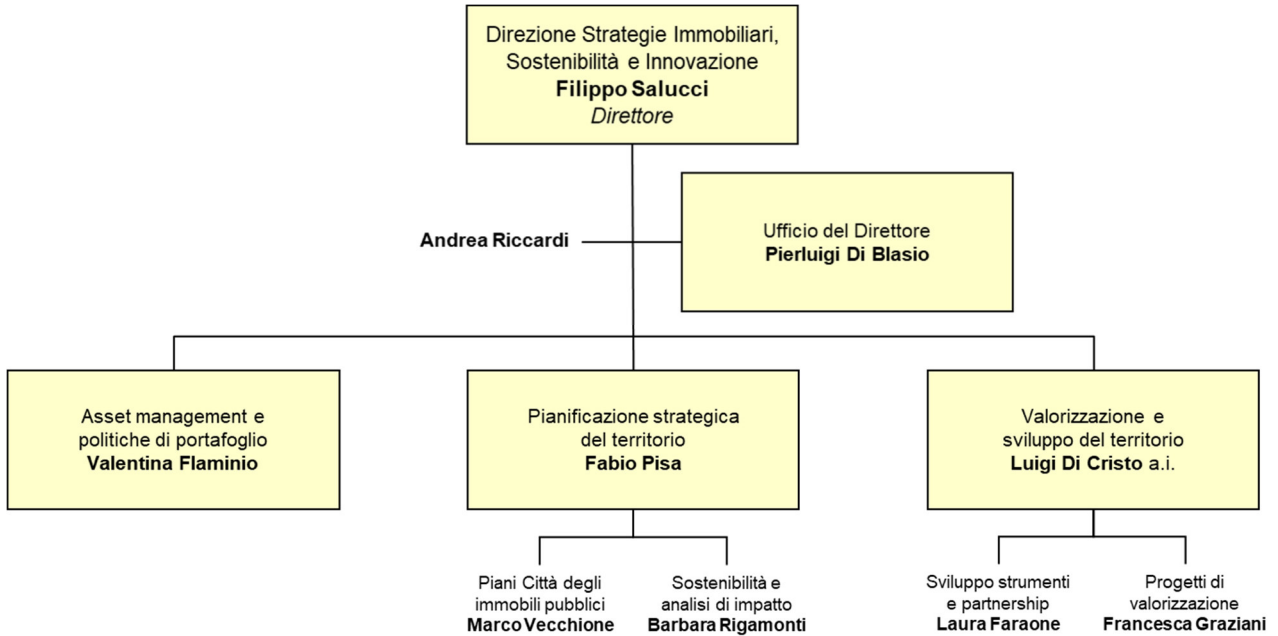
Direzione Strategie Immobiliari, Sostenibilità e Innovazione
**Filippo Salucci**
*Direttore*

**Andrea Riccardi**

Ufficio del Direttore
**Pierluigi Di Blasio**

Asset management e politiche di portafoglio
**Valentina Flaminio**

Pianificazione strategica del territorio
**Fabio Pisa**

Valorizzazione e sviluppo del territorio
**Luigi Di Cristo** a.i.

Piani Città degli immobili pubblici
**Marco Vecchione**

Sostenibilità e analisi di impatto
**Barbara Rigamonti**

Sviluppo strumenti e partnership
**Laura Faraone**

Progetti di valorizzazione
**Francesca Graziani**